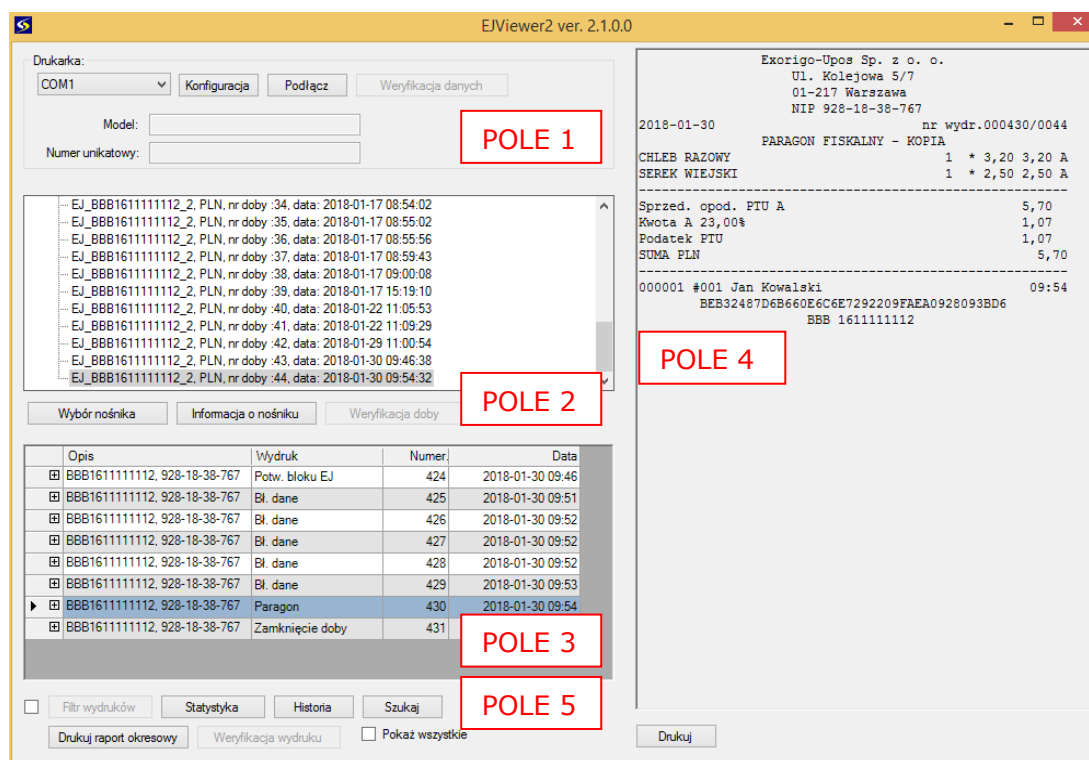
EJViewer2 ver. 2.1.0.0

Drukarka:
COM1
Konfiguracja
Podłącz
Weryfikacja danych
Model:
Numer unikatowy:

POLE 1

EJ_BBB1611111112_2, PLN, nr doby :34, data: 2018-01-17 08:54:02
EJ_BBB1611111112_2, PLN, nr doby :35, data: 2018-01-17 08:55:02
EJ_BBB1611111112_2, PLN, nr doby :36, data: 2018-01-17 08:55:56
EJ_BBB1611111112_2, PLN, nr doby :37, data: 2018-01-17 08:59:43
EJ_BBB1611111112_2, PLN, nr doby :38, data: 2018-01-17 09:00:08
EJ_BBB1611111112_2, PLN, nr doby :39, data: 2018-01-17 15:19:10
EJ_BBB1611111112_2, PLN, nr doby :40, data: 2018-01-22 11:05:53
EJ_BBB1611111112_2, PLN, nr doby :41, data: 2018-01-22 11:09:29
EJ_BBB1611111112_2, PLN, nr doby :42, data: 2018-01-29 11:00:54
EJ_BBB1611111112_2, PLN, nr doby :43, data: 2018-01-30 09:46:38
EJ_BBB1611111112_2, PLN, nr doby :44, data: 2018-01-30 09:54:32

POLE 2

Wybór nośnika
Informacja o nośniku
Weryfikacja doby

| | Opis | Wydruk | Numer. | Data |
|---|---|---|---|---|
| ⊞ | BBB1611111112, 928-18-38-767 | Potw. bloku EJ | 424 | 2018-01-30 09:46 |
| ⊞ | BBB1611111112, 928-18-38-767 | Bł. dane | 425 | 2018-01-30 09:51 |
| ⊞ | BBB1611111112, 928-18-38-767 | Bł. dane | 426 | 2018-01-30 09:52 |
| ⊞ | BBB1611111112, 928-18-38-767 | Bł. dane | 427 | 2018-01-30 09:52 |
| ⊞ | BBB1611111112, 928-18-38-767 | Bł. dane | 428 | 2018-01-30 09:52 |
| ⊞ | BBB1611111112, 928-18-38-767 | Bł. dane | 429 | 2018-01-30 09:53 |
| ⊞ | BBB1611111112, 928-18-38-767 | Paragon | 430 | 2018-01-30 09:54 |
| ⊞ | BBB1611111112, 928-18-38-767 | Zamknięcie doby | 431 | |

POLE 3

Filtr wydruków
Statystyka
Historia
Szukaj
Drukuj raport okresowy
Weryfikacja wydruku
Pokaż wszystkie

POLE 5

Exorigo-Upos Sp. z o. o.
Ul. Kolejowa 5/7
01-217 Warszawa
NIP 928-18-38-767
2018-01-30 nr wydr.000430/0044
PARAGON FISKALNY - KOPIA
CHLEB RAZOWY 1 * 3,20 3,20 A
SEREK WIEJSKI 1 * 2,50 2,50 A
Sprzed. opod. PTU A 5,70
Kwota A 23,00% 1,07
Podatek PTU 1,07
SUMA PLN 5,70
000001 #001 Jan Kowalski 09:54
BEB32487D6B660E6C6E7292209FAEA0928093BD6
BBB 1611111112

POLE 4

Drukuj